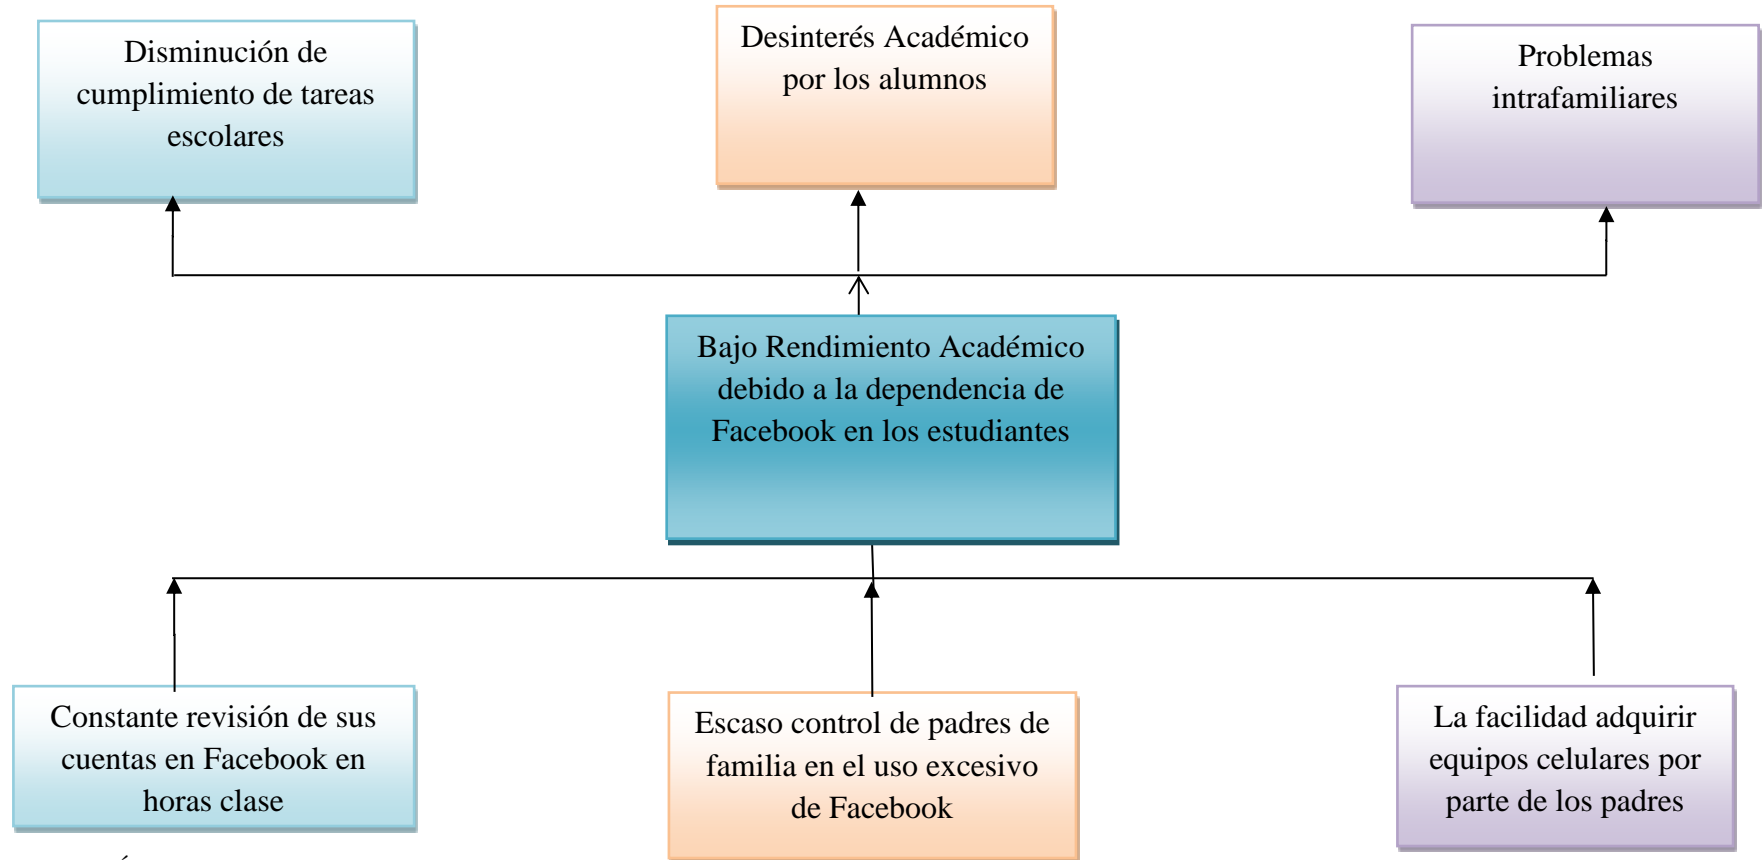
Disminución de cumplimiento de tareas escolares

Desinterés Académico por los alumnos

Problemas intrafamiliares

Bajo Rendimiento Académico debido a la dependencia de Facebook en los estudiantes

Constante revisión de sus cuentas en Facebook en horas clase

Escaso control de padres de familia en el uso excesivo de Facebook

La facilidad adquirir equipos celulares por parte de los padres